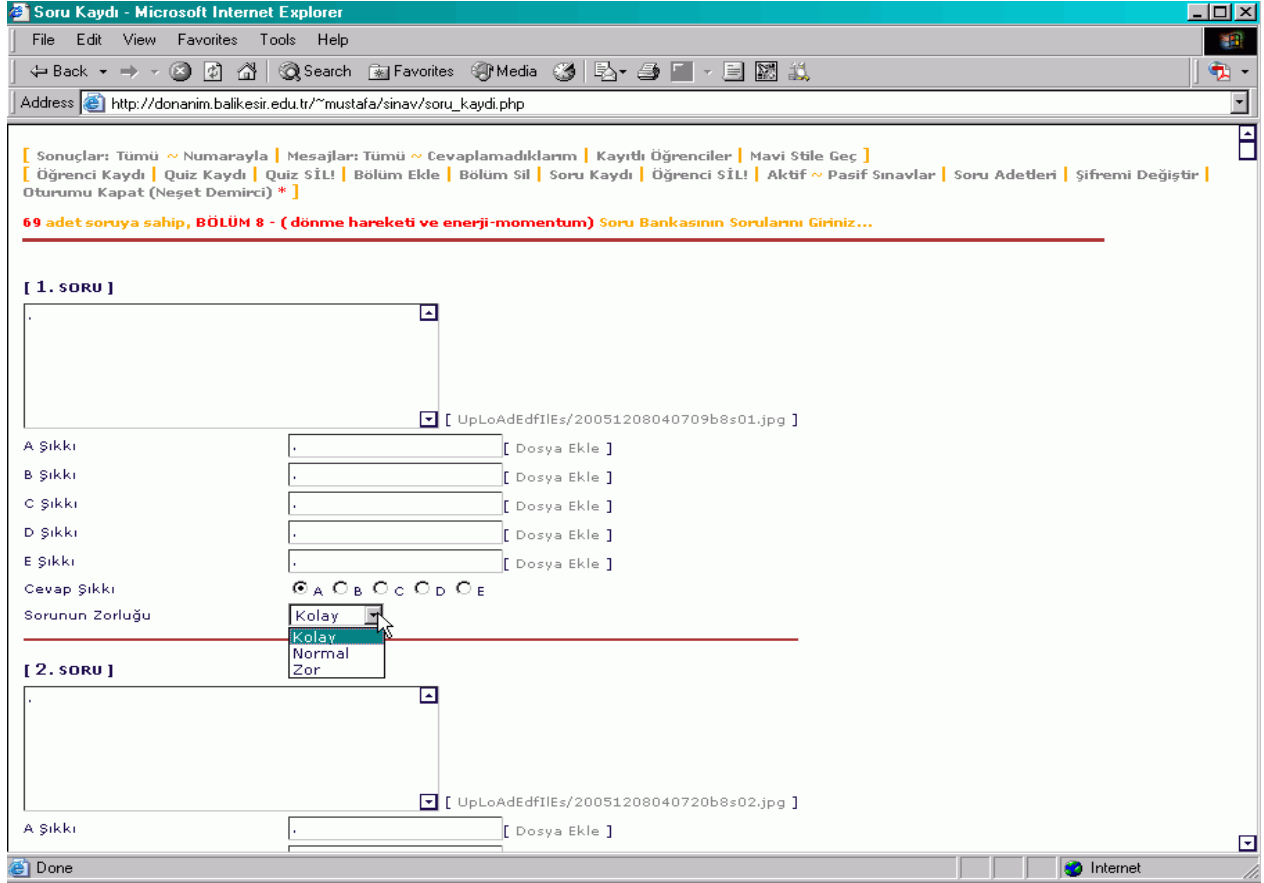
Soru Kaydı - Microsoft Internet Explorer

File Edit View Favorites Tools Help

Back Search Favorites Media

Address http://donanim.balikesir.edu.tr/~mustafa/sinav/soru_kaydi.php

[ Sonuçlar: Tümü ~ Numarayla | Mesajlar: Tümü ~ Cevaplamadıklarım | Kayıtlı Öğrenciler | Mavi Stile Geç ]
[ Öğrenci Kaydı | Quiz Kaydı | Quiz SİL! | Bölüm Ekle | Bölüm Sil | Soru Kaydı | Öğrenci SİL! | Aktif ~ Pasif Sınavlar | Soru Adetleri | Şifremi Değiştir | Oturumu Kapat (Neşet Demirci) * ]

69 adet soruya sahip, BÖLÜM 8 - (dönme hareketi ve enerji-momentum) Soru Bankasının Sorularını Giriniz...

[ 1. SORU ]

.

[ UpLoAdEdfIlEs/20051208040709b8s01.jpg ]

A Şıkkı . [ Dosya Ekle ]
B Şıkkı . [ Dosya Ekle ]
C Şıkkı . [ Dosya Ekle ]
D Şıkkı . [ Dosya Ekle ]
E Şıkkı . [ Dosya Ekle ]
Cevap Şıkkı A B C D E
Sorunun Zorluğu Kolay
Kolay
Normal
Zor

[ 2. SORU ]

.

[ UpLoAdEdfIlEs/20051208040720b8s02.jpg ]

A Şıkkı . [ Dosya Ekle ]

Done Internet